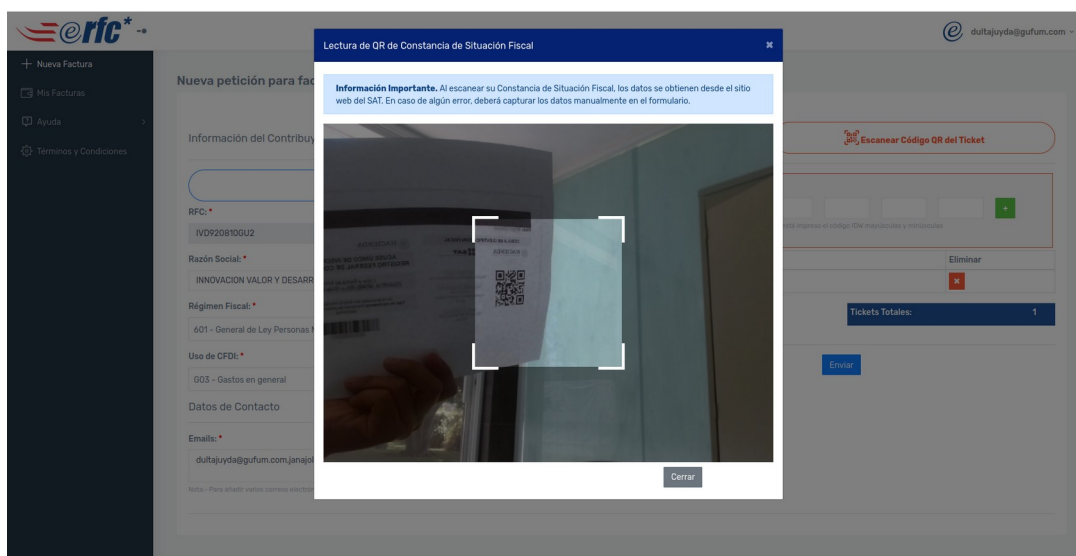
erfc*

dultajuyda@gufum.com

+ Nueva Factura

Mis Facturas

Ayuda

Términos y Condiciones

Nueva petición para fac

Información del Contribuy

RFC: *

IVD920810GU2

Razón Social: *

INNOVACION VALOR Y DESARR

Régimen Fiscal: *

601 - General de Ley Personas M

Uso de CFDI: *

G03 - Gastos en general

Datos de Contacto

Emails: *

dultajuyda@gufum.com.janajol

Nota - Para añadir varios correos electrón

Escanear Código QR del Ticket

+

está impreso el código (De mayúsculas y minúsculas

Eliminar

×

Tickets Totales: 1

Enviar

Lectura de QR de Constancia de Situación Fiscal

×

**Información Importante.** Al escanear su Constancia de Situación Fiscal, los datos se obtienen desde el sitio web del SAT. En caso de algún error, deberá capturar los datos manualmente en el formulario.

Cerrar